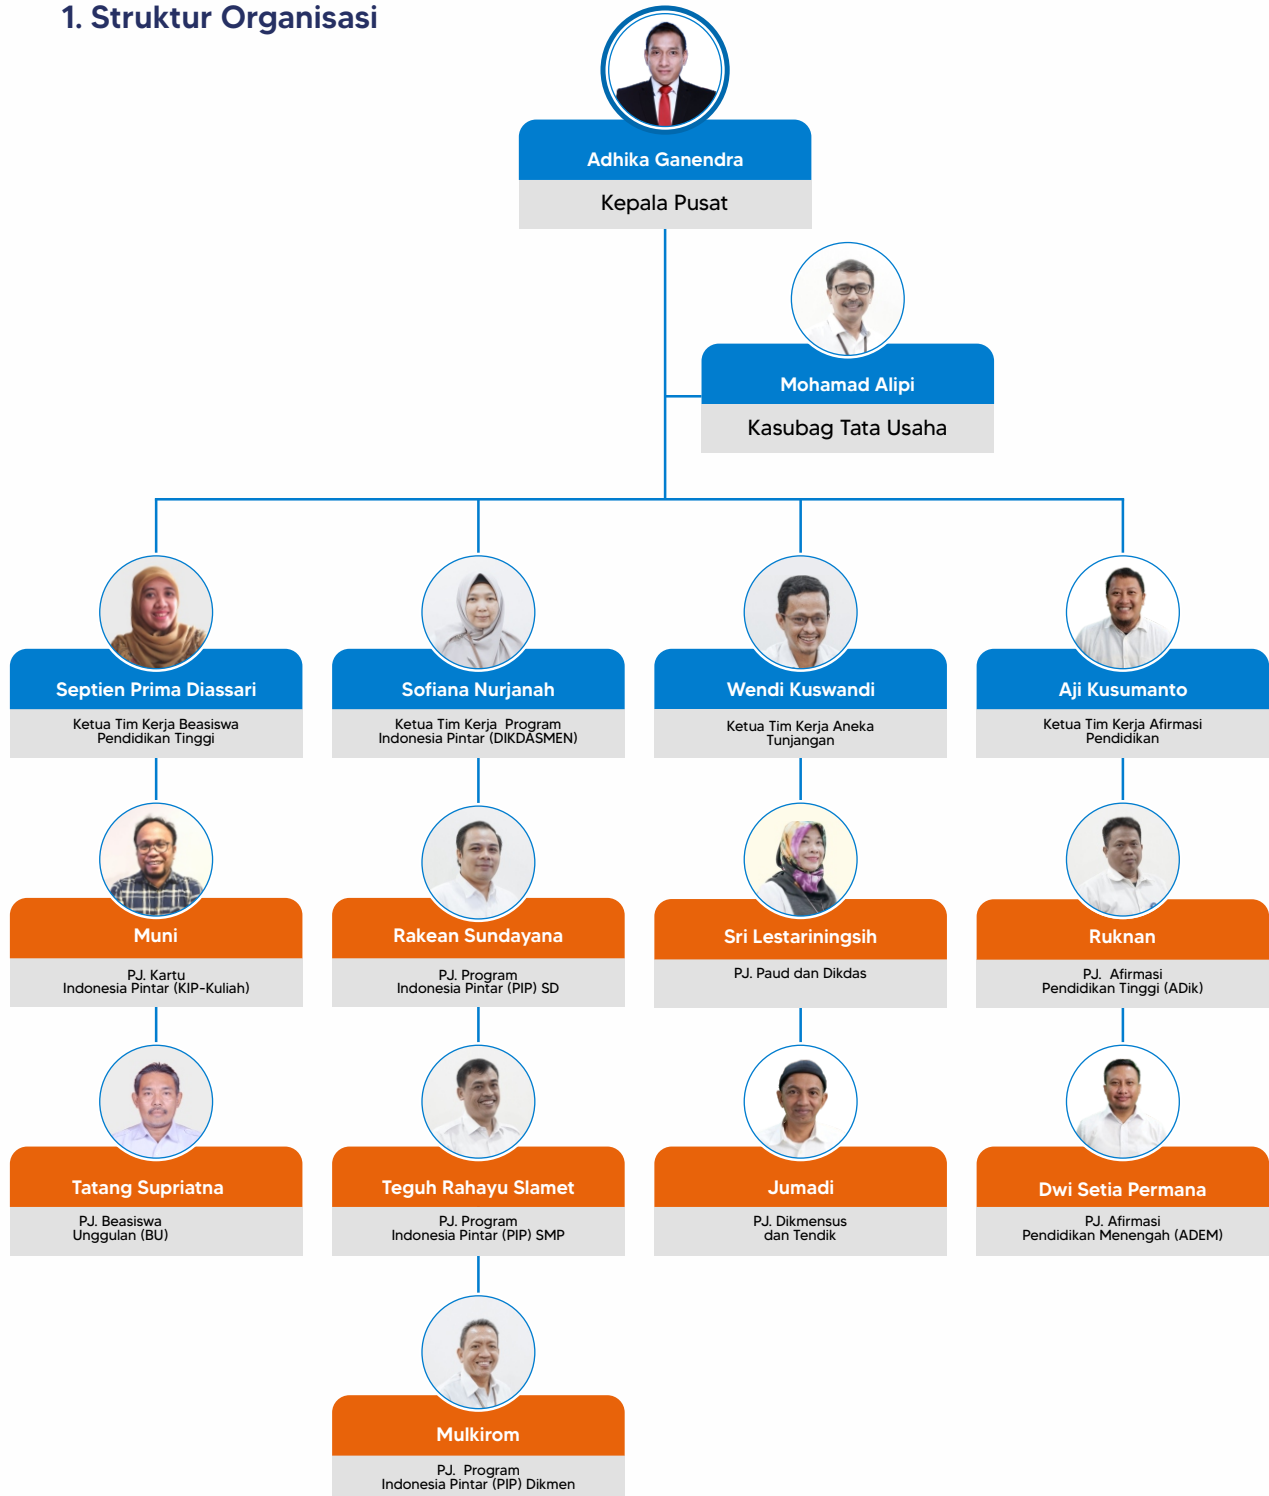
1. Struktur Organisasi

Adhika Ganendra
Kepala Pusat

Mohamad Alipi
Kasubag Tata Usaha

Septien Prima Diassari
Ketua Tim Kerja Beasiswa Pendidikan Tinggi

Muni
PJ. Kartu Indonesia Pintar (KIP-Kuliah)

Tatang Supriatna
PJ. Beasiswa Unggulan (BU)

Sofiana Nurjanah
Ketua Tim Kerja Program Indonesia Pintar (DIKDASMEN)

Rakean Sundayana
PJ. Program Indonesia Pintar (PIP) SD

Teguh Rahayu Slamet
PJ. Program Indonesia Pintar (PIP) SMP

Mulkirom
PJ. Program Indonesia Pintar (PIP) Dikmen

Wendi Kuswandi
Ketua Tim Kerja Aneka Tunjangan

Sri Lestariningsih
PJ. Paud dan Dikdas

Jumadi
PJ. Dikmensus dan Tendik

Aji Kusumanto
Ketua Tim Kerja Afirmasi Pendidikan

Ruknan
PJ. Afirmasi Pendidikan Tinggi (ADik)

Dwi Setia Permana
PJ. Afirmasi Pendidikan Menengah (ADEM)